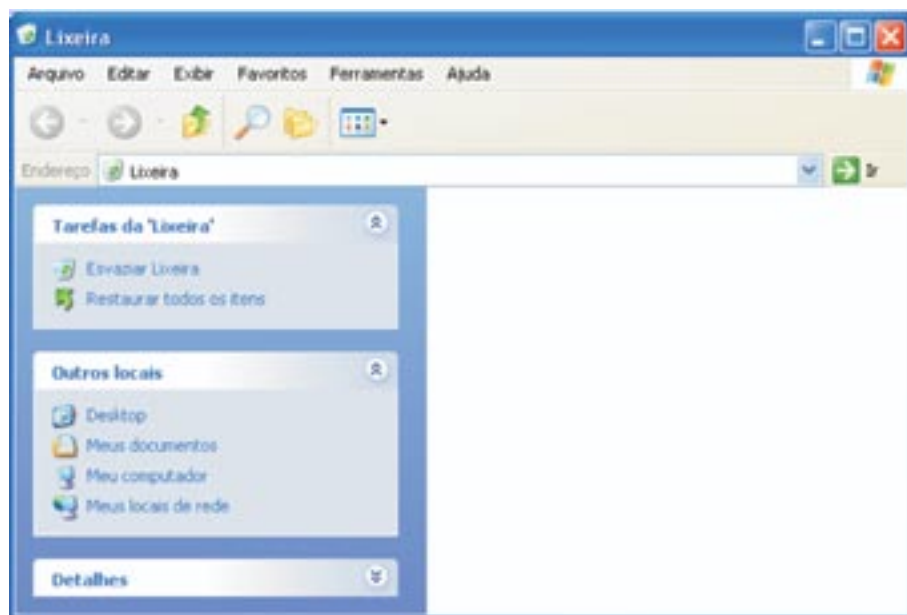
Lixeira

Arquivo Editar Exibir Favoritos Ferramentas Ajuda

Endereço Lixeira

Ir

Tarefas da 'Lixeira'

Esvaziar Lixeira

Restaurar todos os itens

Outros locais

Desktop

Meus documentos

Meu computador

Meus locais de rede

Detalhes